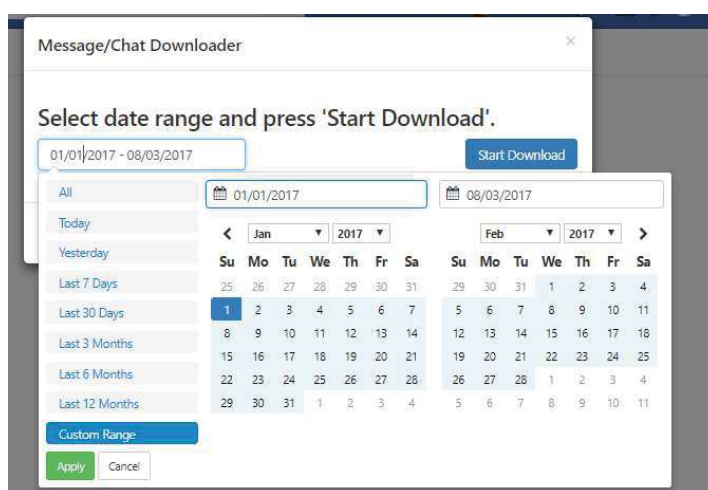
Message/Chat Downloader

×

Select date range and press 'Start Download'.

01/01/2017 - 08/03/2017

Start Download

All

Today

Yesterday

Last 7 Days

Last 30 Days

Last 3 Months

Last 6 Months

Last 12 Months

Custom Range

Apply

Cancel

01/01/2017

08/03/2017

‹ Jan 2017

| Su | Mo | Tu | We | Th | Fr | Sa |
|---|---|---|---|---|---|---|
| 25 | 26 | 27 | 28 | 29 | 30 | 31 |
| 1 | 2 | 3 | 4 | 5 | 6 | 7 |
| 8 | 9 | 10 | 11 | 12 | 13 | 14 |
| 15 | 16 | 17 | 18 | 19 | 20 | 21 |
| 22 | 23 | 24 | 25 | 26 | 27 | 28 |
| 29 | 30 | 31 | 1 | 2 | 3 | 4 |

Feb 2017 ›

| Su | Mo | Tu | We | Th | Fr | Sa |
|---|---|---|---|---|---|---|
| 29 | 30 | 31 | 1 | 2 | 3 | 4 |
| 5 | 6 | 7 | 8 | 9 | 10 | 11 |
| 12 | 13 | 14 | 15 | 16 | 17 | 18 |
| 19 | 20 | 21 | 22 | 23 | 24 | 25 |
| 26 | 27 | 28 | 1 | 2 | 3 | 4 |
| 5 | 6 | 7 | 8 | 9 | 10 | 11 |